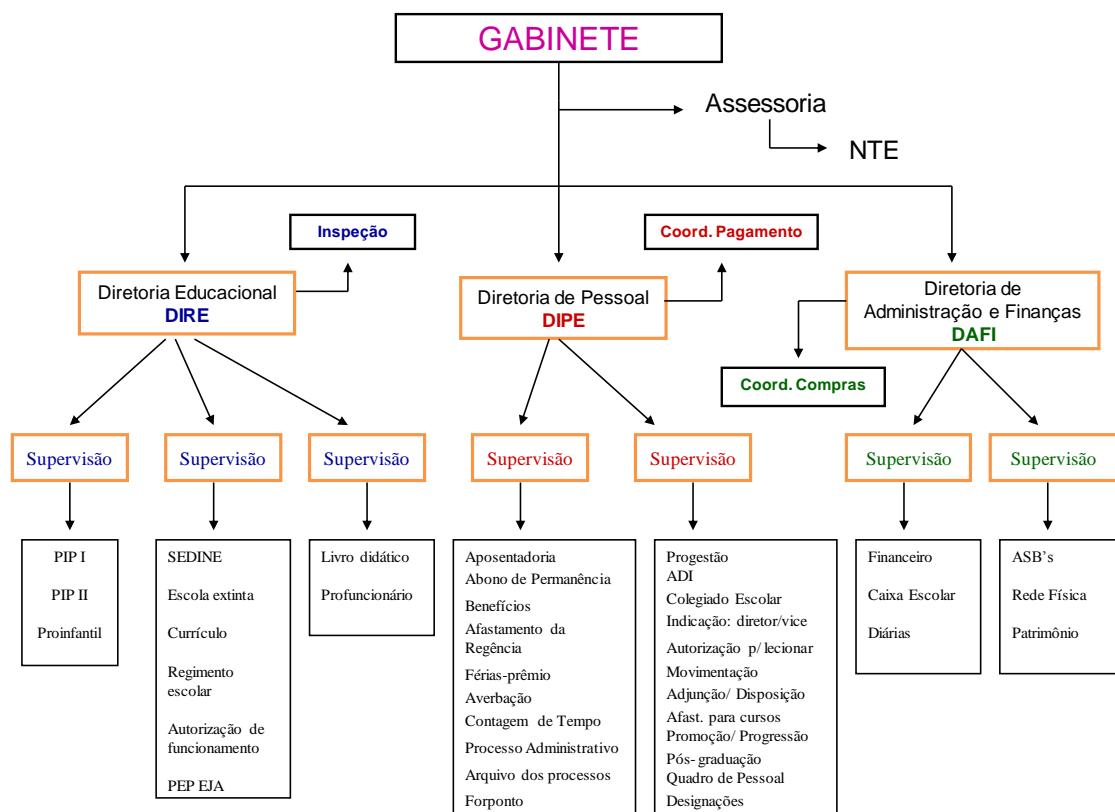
GABINETE

Assessoria

NTE

Inspeção

Coord. Pagamento

Diretoria Educacional
DIRE

Diretoria de Pessoal
DIPE

Diretoria de Administração e Finanças
DAFI

Coord. Compras

Supervisão

Supervisão

Supervisão

Supervisão

Supervisão

Supervisão

Supervisão

PIP I
PIP II
Proinfantil

SEDINE
Escola extinta
Currículo
Regimento escolar
Autorização de funcionamento
PEP EJA

Livro didático
Profuncionário

Aposentadoria
Abono de Permanência
Benefícios
Afastamento da Regência
Férias-prêmio
Averbação
Contagem de Tempo
Processo Administrativo
Arquivo dos processos
Forponto

Progestão
ADI
Colegiado Escolar
Indicação: diretor/vice
Autorização p/ lecionar
Movimentação
Adjunção/ Disposição
Afast. para cursos
Promoção/ Progressão
Pós- graduação
Quadro de Pessoal
Designações

Financeiro
Caixa Escolar
Diárias

ASB's
Rede Física
Patrimônio